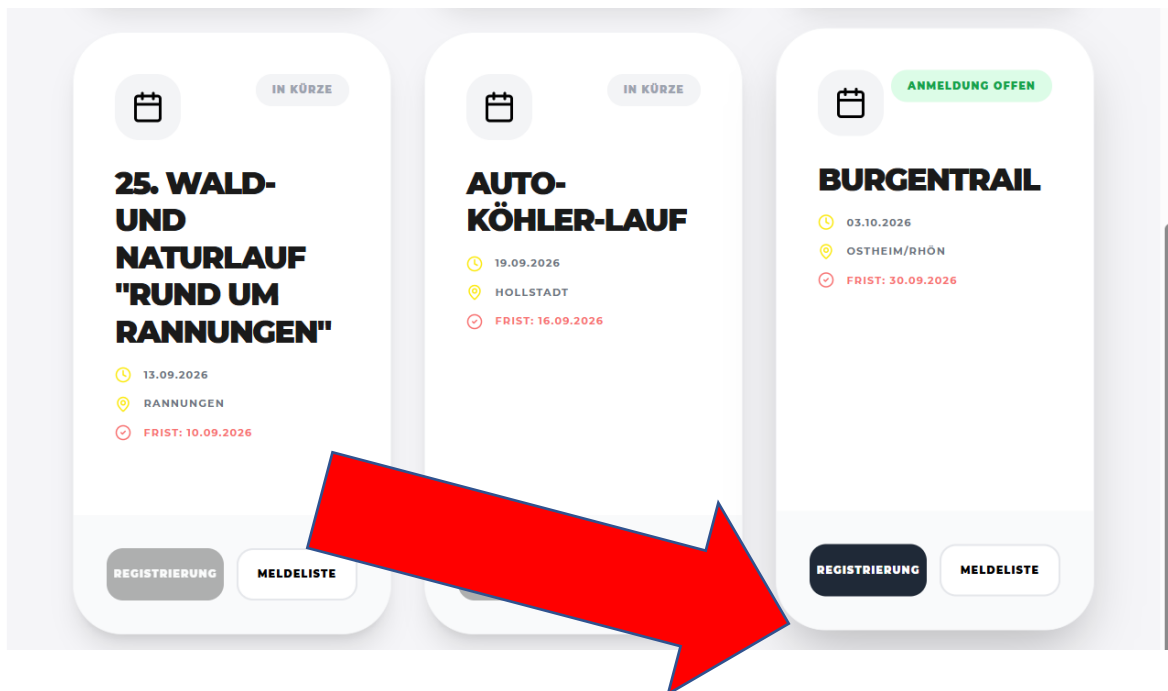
IN KÜRZE

25. WALD- UND NATURLAUF "RUND UM RANNUNGEN"

13.09.2026

RANNUNGEN

FRIST: 10.09.2026

REGISTRIERUNG

MELDELISTE

IN KÜRZE

AUTO-KÖHLER-LAUF

19.09.2026

HOLLSTADT

FRIST: 16.09.2026

ANMELDUNG OFFEN

BURGENTRAIL

03.10.2026

OSTHEIM/RHÖN

FRIST: 30.09.2026

REGISTRIERUNG

MELDELISTE